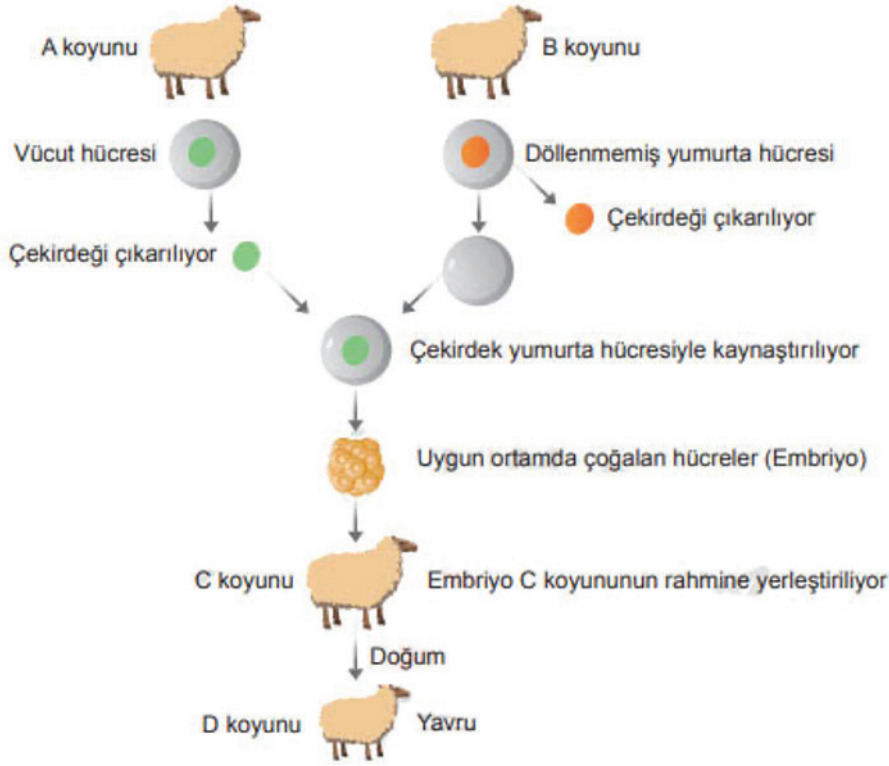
A koyunu

B koyunu

Vücut hücresi

Döllenmemiş yumurta hücresi

Çekirdeği çıkarılıyor

Çekirdeği çıkarılıyor

Çekirdek yumurta hücresiyle kaynaştırılıyor

Uygun ortamda çoğalan hücreler (Embriyo)

C koyunu

Embriyo C koyununun rahmine yerleştiriliyor

Doğum

D koyunu

Yavru